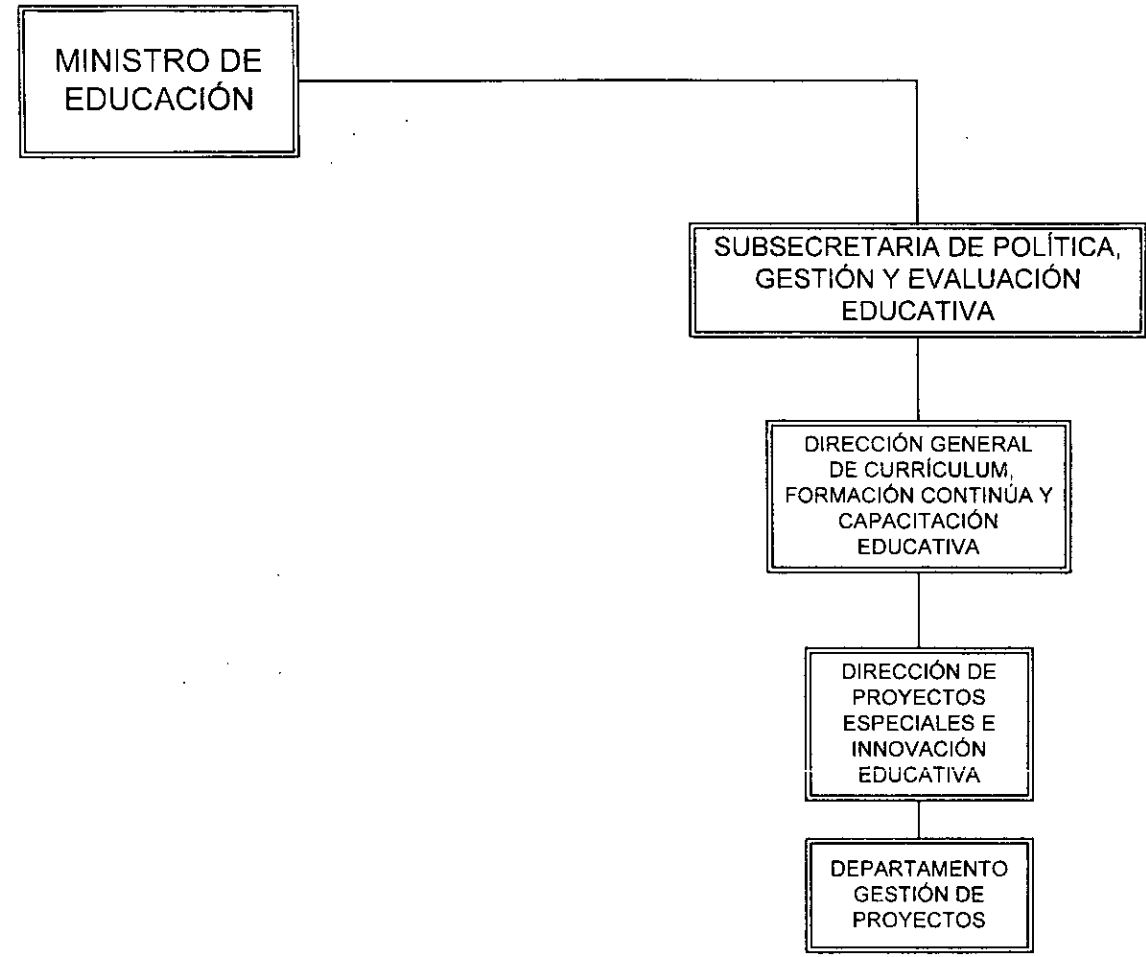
MINISTRO DE EDUCACIÓN

SUBSECRETARIA DE POLÍTICA, GESTIÓN Y EVALUACIÓN EDUCATIVA

DIRECCIÓN GENERAL DE CURRÍCULUM, FORMACIÓN CONTINÚA Y CAPACITACIÓN EDUCATIVA

DIRECCIÓN DE PROYECTOS ESPECIALES E INNOVACIÓN EDUCATIVA

DEPARTAMENTO GESTIÓN DE PROYECTOS